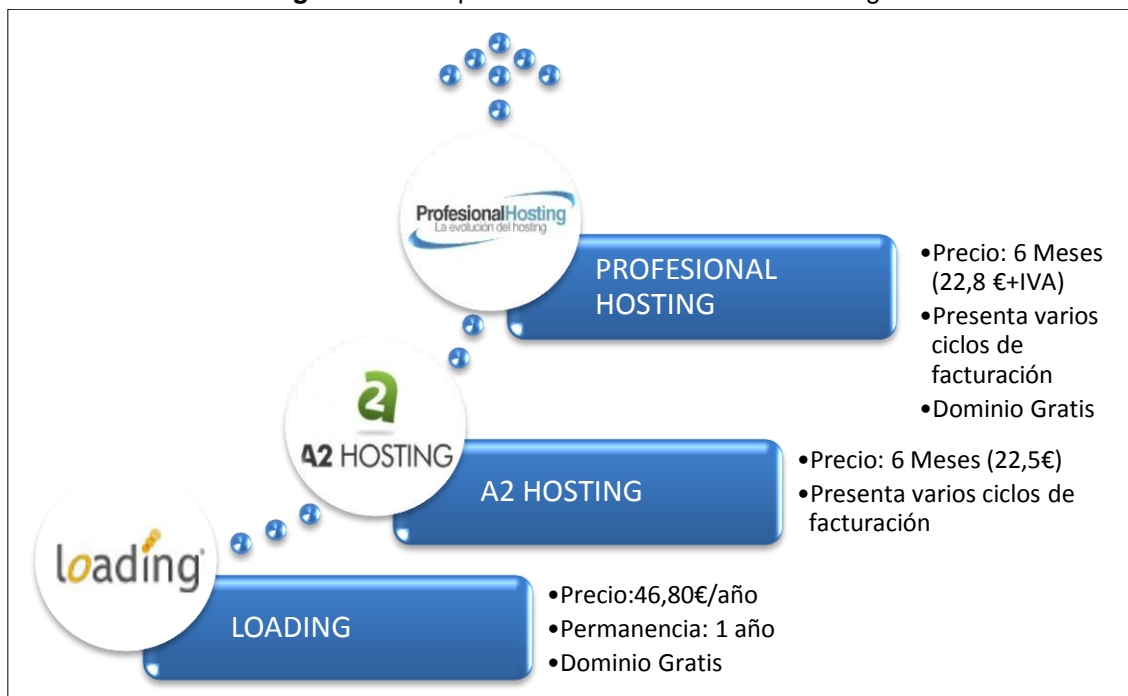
ProfesionalHosting
La evolución del hosting

PROFESIONAL HOSTING

•Precio: 6 Meses (22,8 €+IVA)
•Presenta varios ciclos de facturación
•Dominio Gratis

A2 HOSTING

A2 HOSTING

•Precio: 6 Meses (22,5€)
•Presenta varios ciclos de facturación

loading

LOADING

•Precio:46,80€/año
•Permanencia: 1 año
•Dominio Gratis